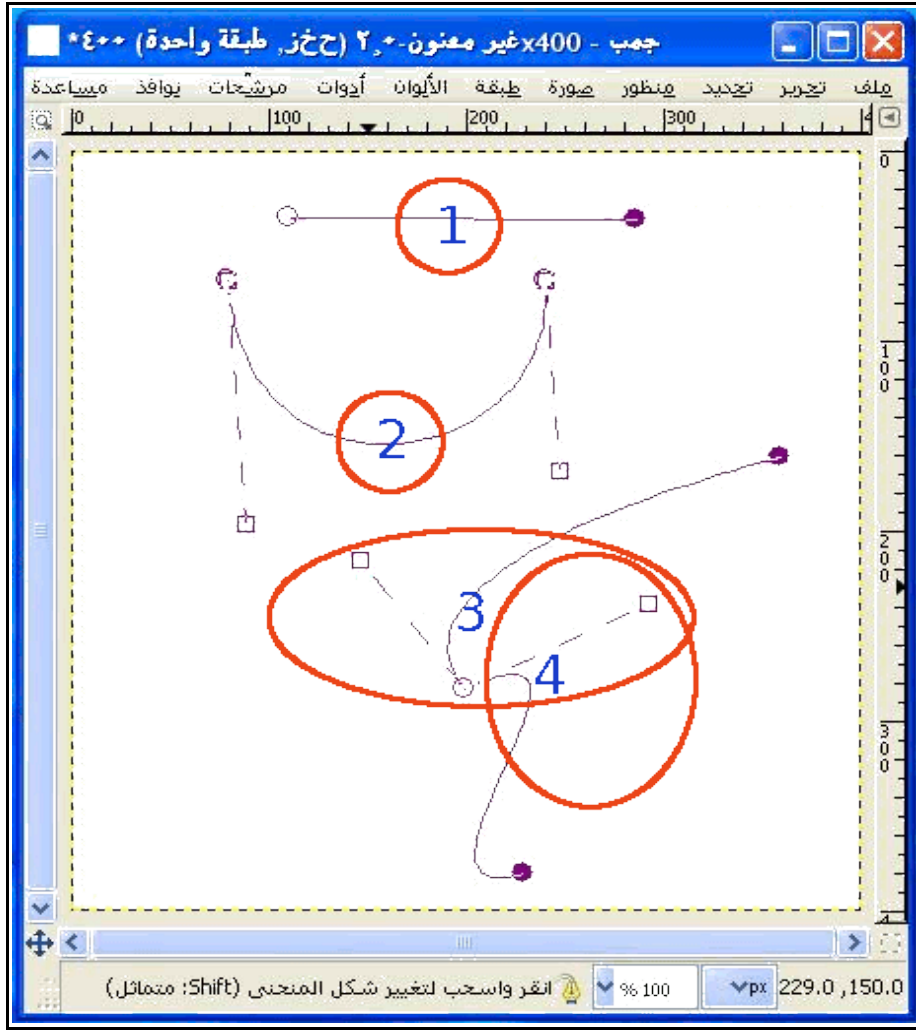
جمب - 400xغير معنون-٢,٠ (حخز, طبقة واحدة) ٤٠٠*

ملف تحرير تحديد منظور صورة طبقة الألوان أدوات مرشحات نوافذ مساعدة

0 100 200 300

1

2

3

4

150.0, 229.0 px 100 % انقر واسحب لتغيير شكل المنحنى (Shift: متماثل)